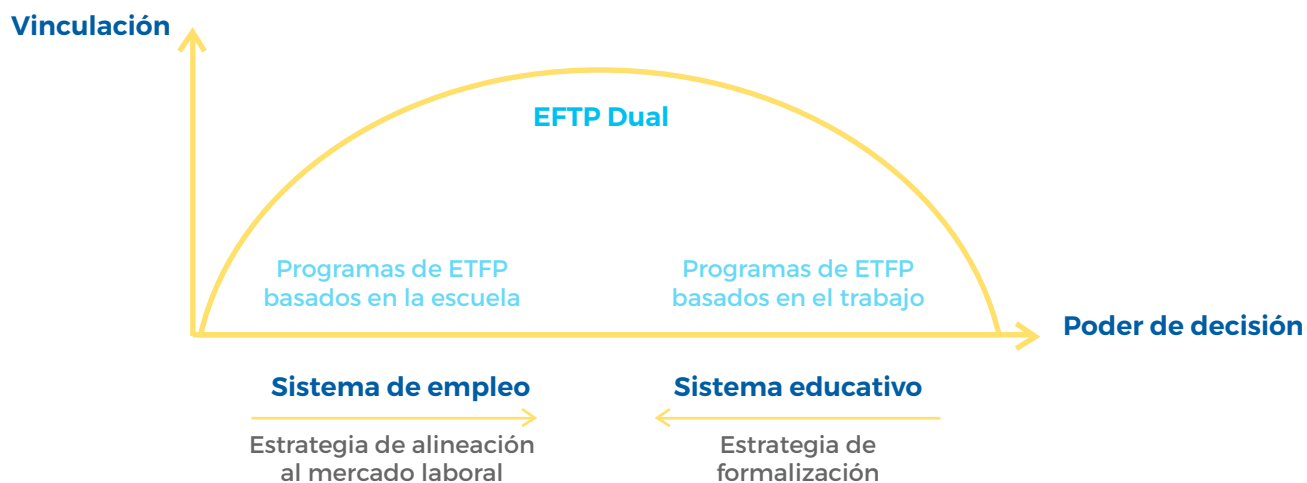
Vinculación

EFTP Dual

Programas de ETFP basados en la escuela

Programas de ETFP basados en el trabajo

Poder de decisión

Sistema de empleo

Sistema educativo

Estrategia de alineación al mercado laboral

Estrategia de formalización